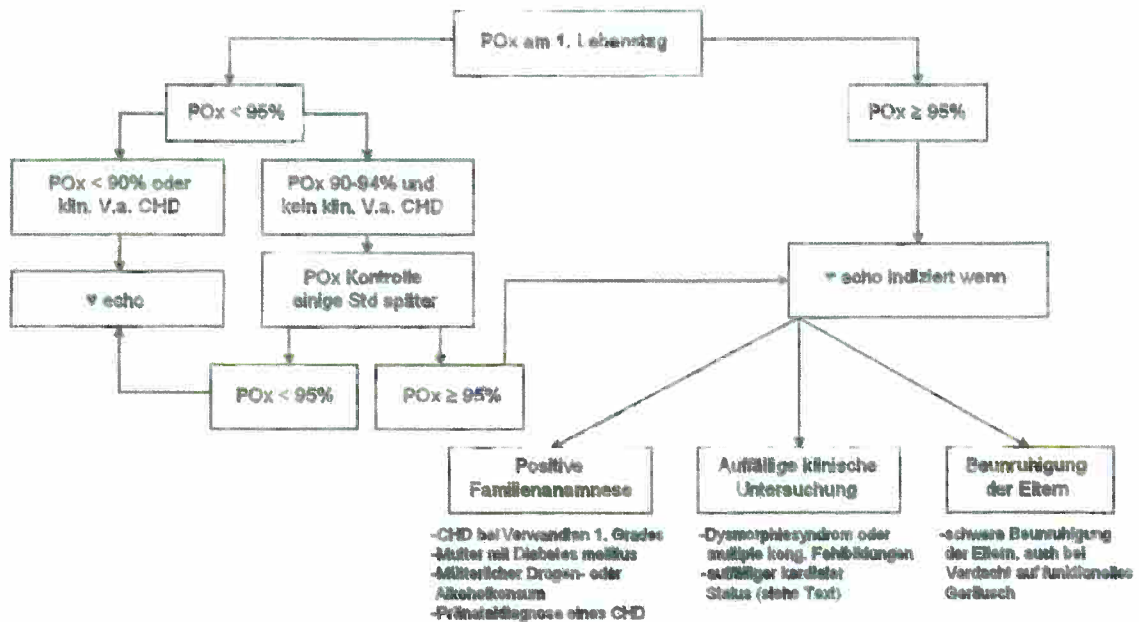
POx am 1. Lebenstag

POx < 95%

POx ≥ 95%

POx < 90% oder klin. V.a. CHD

POx 90-94% und kein klin. V.a. CHD

♥ echo

POx Kontrolle einige Std später

♥ echo indiziert wenn

POx < 95%

POx ≥ 95%

Positive Familienanamnese

-CHD bei Verwandten 1. Grades
-Mutter mit Diabetes mellitus
-Mütterlicher Drogen- oder Alkoholkonsum
-Pränataldiagnose eines CHD

Auffällige klinische Untersuchung

-Dysmorphiesyndrom oder multiple kong. Fehlbildungen
-auffälliger kardialer Status (siehe Text)

Beunruhigung der Eltern

-schwere Beunruhigung der Eltern, auch bei Verdacht auf funktionelles Geräusch